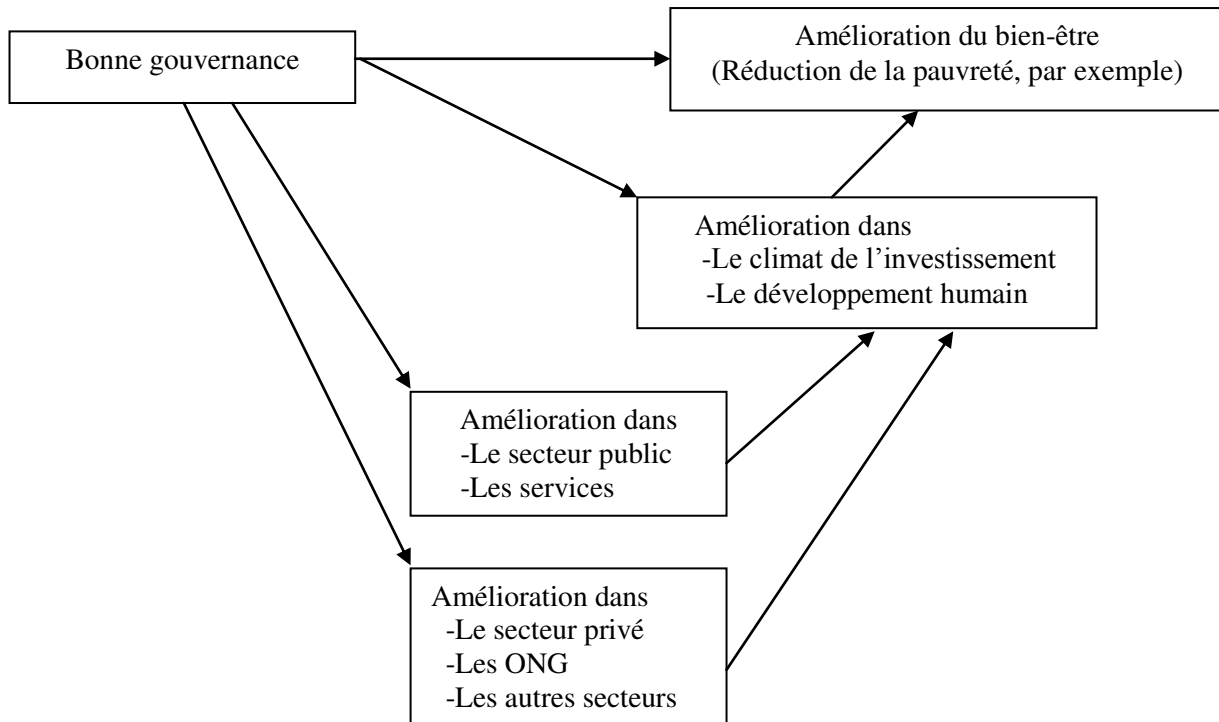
Bonne gouvernance

Amélioration du bien-être
(Réduction de la pauvreté, par exemple)

Amélioration dans
-Le climat de l'investissement
-Le développement humain

Amélioration dans
-Le secteur public
-Les services

Amélioration dans
-Le secteur privé
-Les ONG
-Les autres secteurs